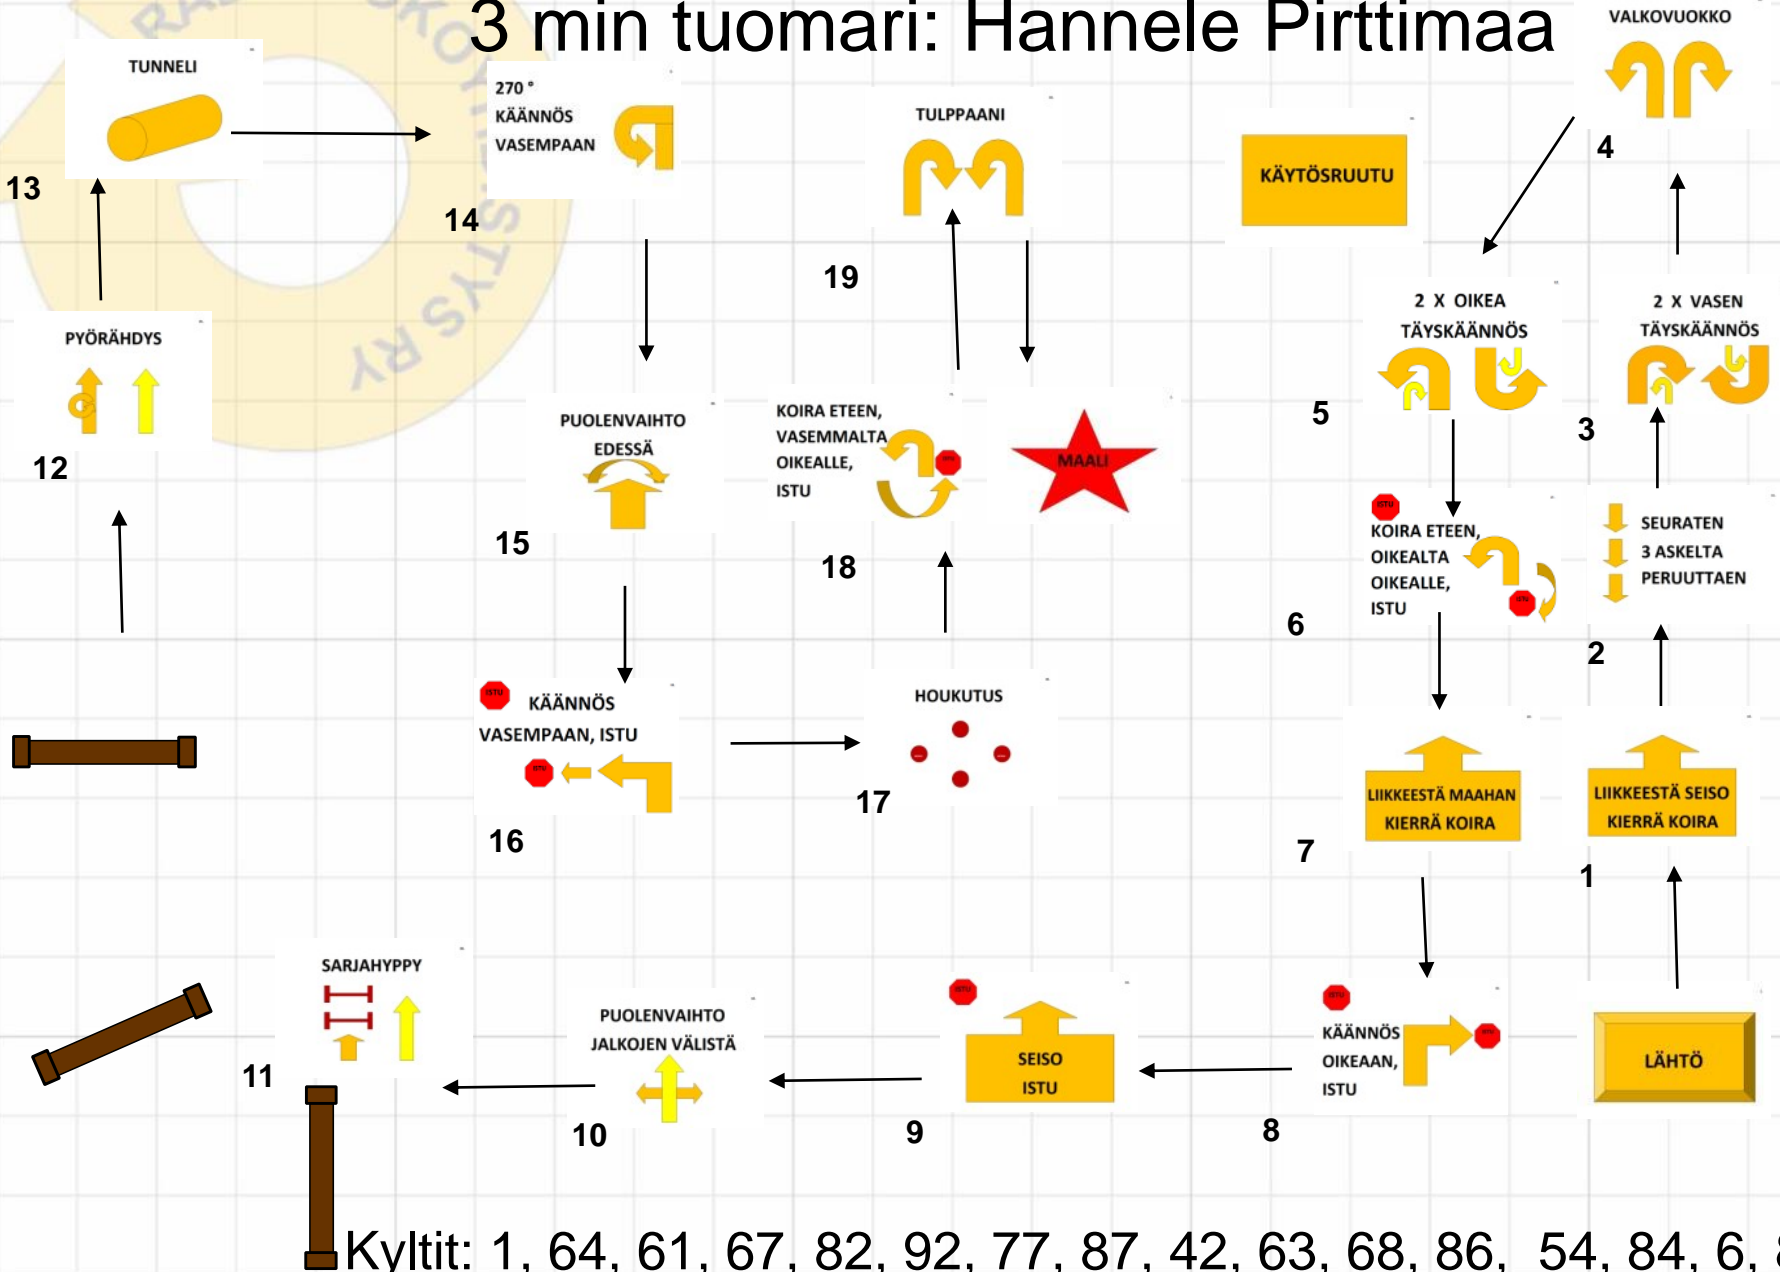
3 min tuomari: Hannele Pirttimaa

TUNNELI

13

270 °
KÄÄNNÖS
VASEMPAAN

14

TULPPAANI

19

KÄYTÖSRUUTU

VALKOVUOKKO

4

PYÖRÄHDYS

12

PUOLENVAIHTO
EDESSÄ

15

KOIRA ETEEN,
VASEMMALTA
OIKEALLE,
ISTU

18

MAALI

2 X OIKEA
TÄYSKÄÄNNÖS

5

2 X VASEN
TÄYSKÄÄNNÖS

3

ISTU
KOIRA ETEEN,
OIKEALTA
OIKEALLE,
ISTU

6

SEURATEN
3 ASKELTA
PERUUTTAEN

2

ISTU
KÄÄNNÖS
VASEMPAAN, ISTU

16

HOUKUTUS

17

LIIKKEESTÄ MAAHAN
KIERRÄ KOIRA

7

LIIKKEESTÄ SEISO
KIERRÄ KOIRA

1

SARJAHYPPY

11

PUOLENVAIHTO
JALKOJEN VÄLISTÄ

10

SEISO
ISTU

9

ISTU
KÄÄNNÖS
OIKEAAN,
ISTU

8

LÄHTÖ

Kyltit: 1, 64, 61, 67, 82, 92, 77, 87, 42, 63, 68, 86, 54, 84, 6, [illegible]